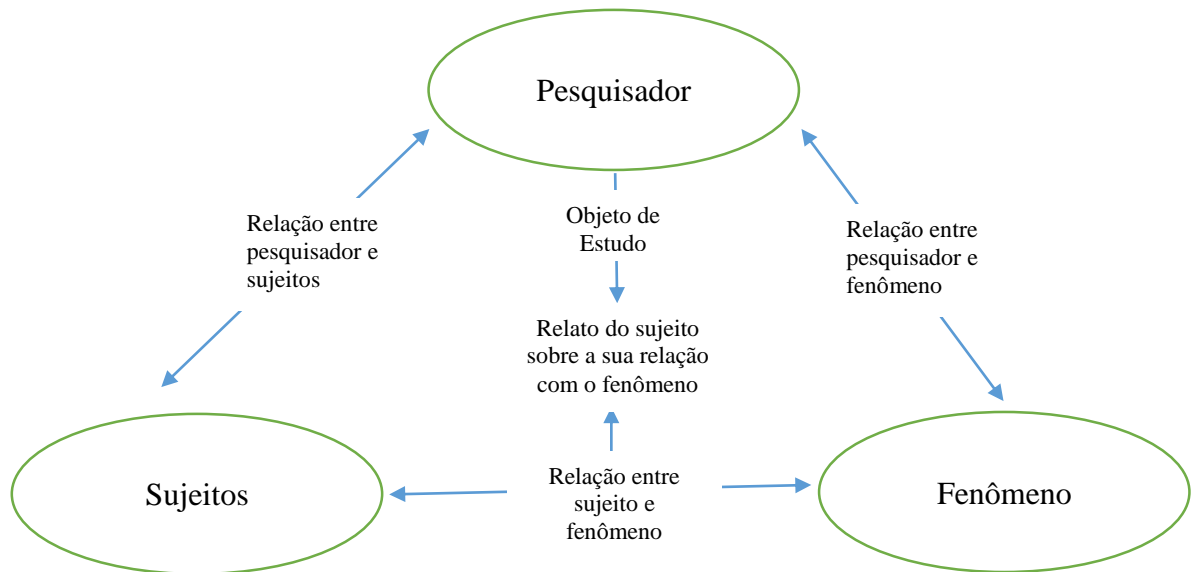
Pesquisador

Relação entre pesquisador e sujeitos

Objeto de Estudo

Relação entre pesquisador e fenômeno

Relato do sujeito sobre a sua relação com o fenômeno

Sujeitos

Relação entre sujeito e fenômeno

Fenômeno